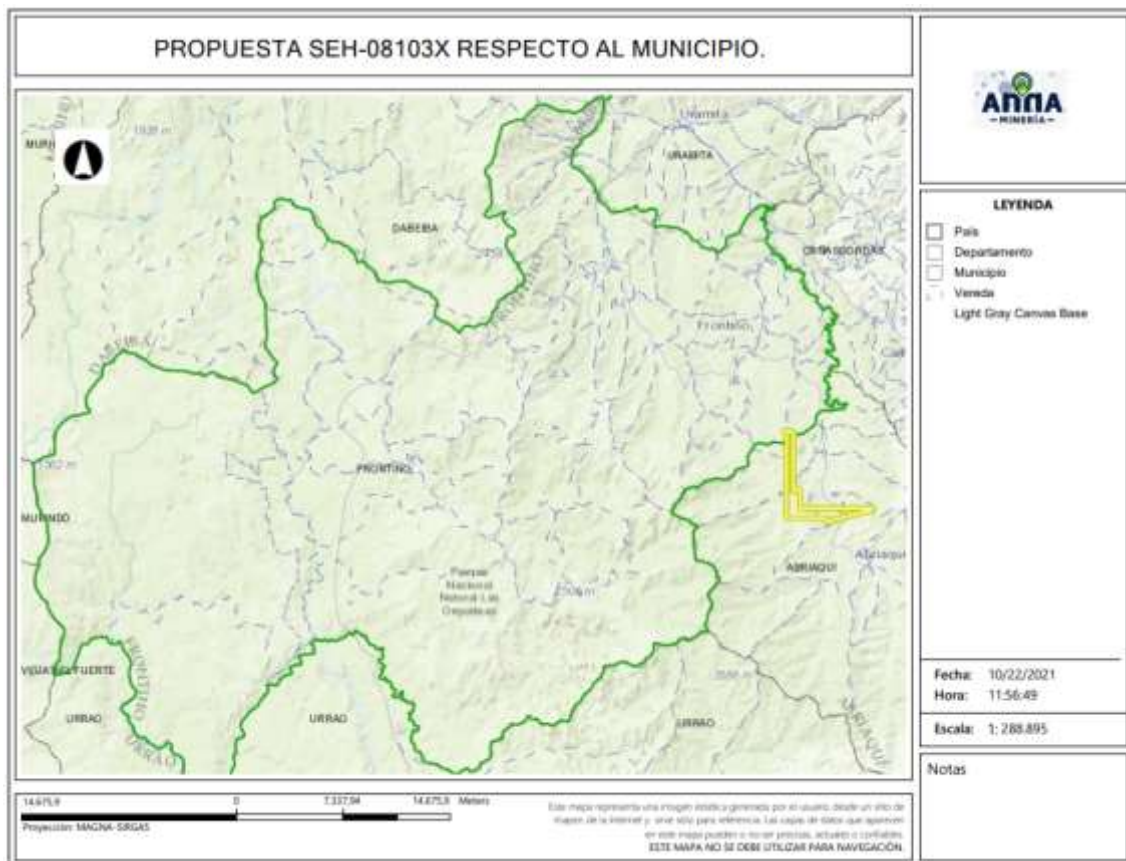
PROPUESTA SEH-08103X RESPECTO AL MUNICIPIO.

ANNA
-MINERÍA-

LEYENDA
País
Departamento
Municipio
Vereda
Light Gray Canvas Base

MURI
DABEIBA
URAMITA
Uramita
CAÑASGORDAS
DABEIBA
FRONTINO
Frontino
FRONTINO
MURINDO
Parque Nacional Natural Las Orquídeas
ABRIAQUÍ
Abriaquí
VIGIA DEL FUERTE
URRAO
URRAO
URRAO
FRONTINO
URRAO

Fecha: 10/22/2021
Hora: 11:56:49

Escala: 1: 288.895

Notas

14.675,9 0 7.337,94 14.675,9 Meters
Proyección: MAGNA-SIRGAS

Este mapa representa una imagen estática generada por el usuario desde un sitio de mapas de la internet y sirve sólo para referencia. Las capas de datos que aparecen en este mapa pueden o no ser precisas, actuales o confiables.
ESTE MAPA NO SE DEBE UTILIZAR PARA NAVEGACIÓN.